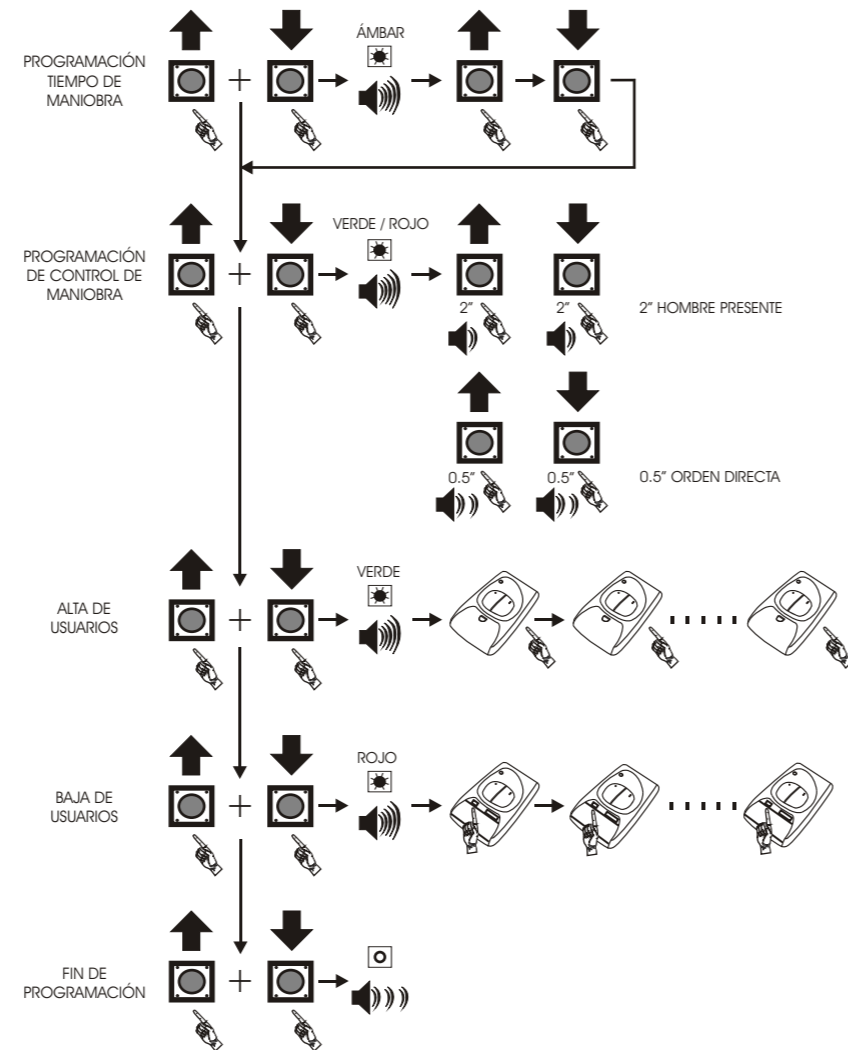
PROGRAMACIÓN TIEMPO DE MANIOBRA

ÁMBAR

PROGRAMACIÓN DE CONTROL DE MANIOBRA

VERDE / ROJO

2”

2”

2” HOMBRE PRESENTE

0.5”

0.5”

0.5” ORDEN DIRECTA

ALTA DE USUARIOS

VERDE

BAJA DE USUARIOS

ROJO

FIN DE PROGRAMACIÓN